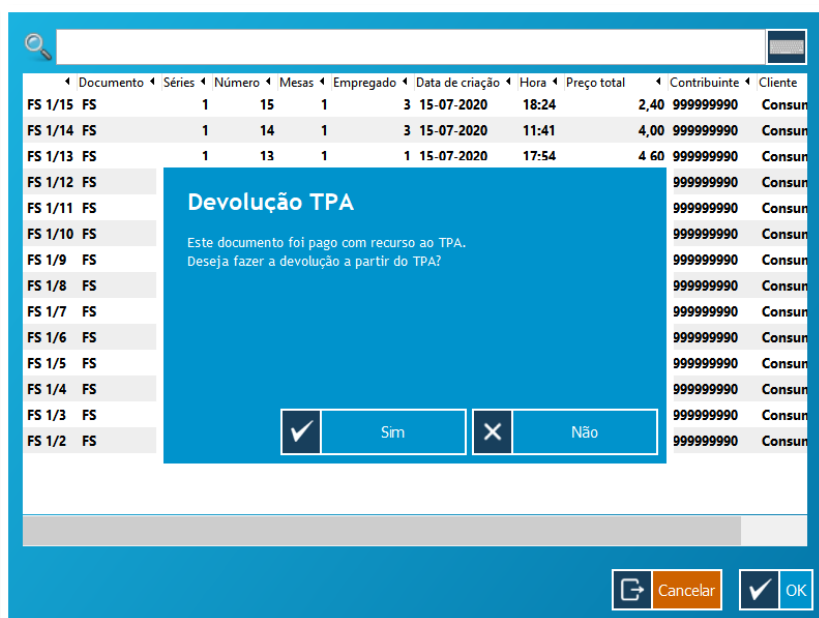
| | Documento | Séries | Número | Mesas | Empregado | Data de criação | Hora | Preço total | Contribuinte | Cliente |
|---|---|---|---|---|---|---|---|---|---|---|
| FS 1/15 | FS | 1 | 15 | 1 | 3 | 15-07-2020 | 18:24 | 2,40 | 999999990 | Consu |
| FS 1/14 | FS | 1 | 14 | 1 | 3 | 15-07-2020 | 11:41 | 4,00 | 999999990 | Consu |
| FS 1/13 | FS | 1 | 13 | 1 | 1 | 15-07-2020 | 17:54 | 4,60 | 999999990 | Consu |
| FS 1/12 | FS | | | | | | | | 999999990 | Consu |
| FS 1/11 | FS | | | | | | | | 999999990 | Consu |
| FS 1/10 | FS | | | | | | | | 999999990 | Consu |
| FS 1/9 | FS | | | | | | | | 999999990 | Consu |
| FS 1/8 | FS | | | | | | | | 999999990 | Consu |
| FS 1/7 | FS | | | | | | | | 999999990 | Consu |
| FS 1/6 | FS | | | | | | | | 999999990 | Consu |
| FS 1/5 | FS | | | | | | | | 999999990 | Consu |
| FS 1/4 | FS | | | | | | | | 999999990 | Consu |
| FS 1/3 | FS | | | | | | | | 999999990 | Consu |
| FS 1/2 | FS | | | | | | | | 999999990 | Consu |

Devolução TPA

Este documento foi pago com recurso ao TPA.
Deseja fazer a devolução a partir do TPA?

Sim

Não

Cancelar

OK